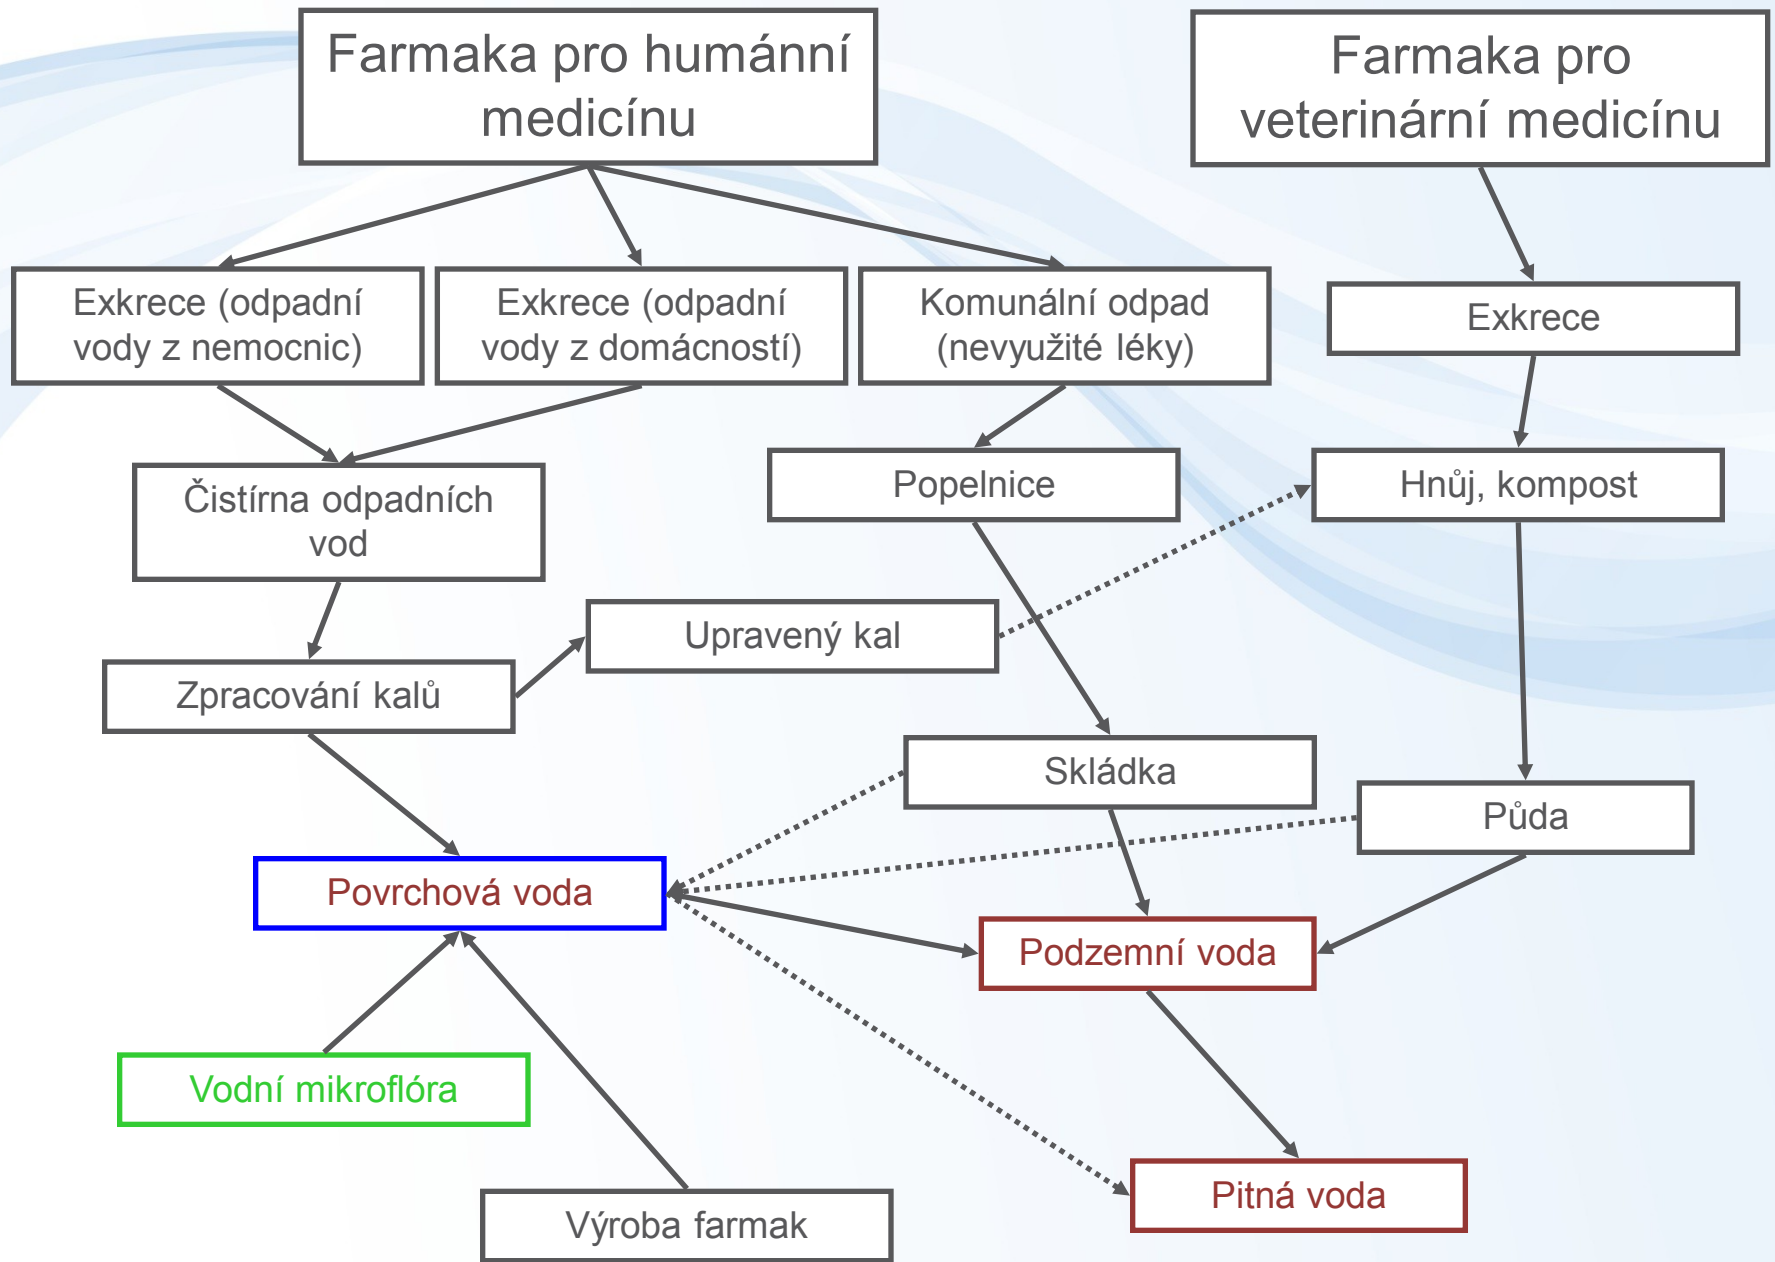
Farmaka pro humánní medicínu

Farmaka pro veterinární medicínu

Exkrece (odpadní vody z nemocnic)

Exkrece (odpadní vody z domácností)

Komunální odpad (nevyužité léky)

Exkrece

Čistírna odpadních vod

Popelnice

Hnůj, kompost

Upravený kal

Zpracování kalů

Skládka

Půda

Povrchová voda

Podzemní voda

Vodní mikroflóra

Pitná voda

Výroba farmak